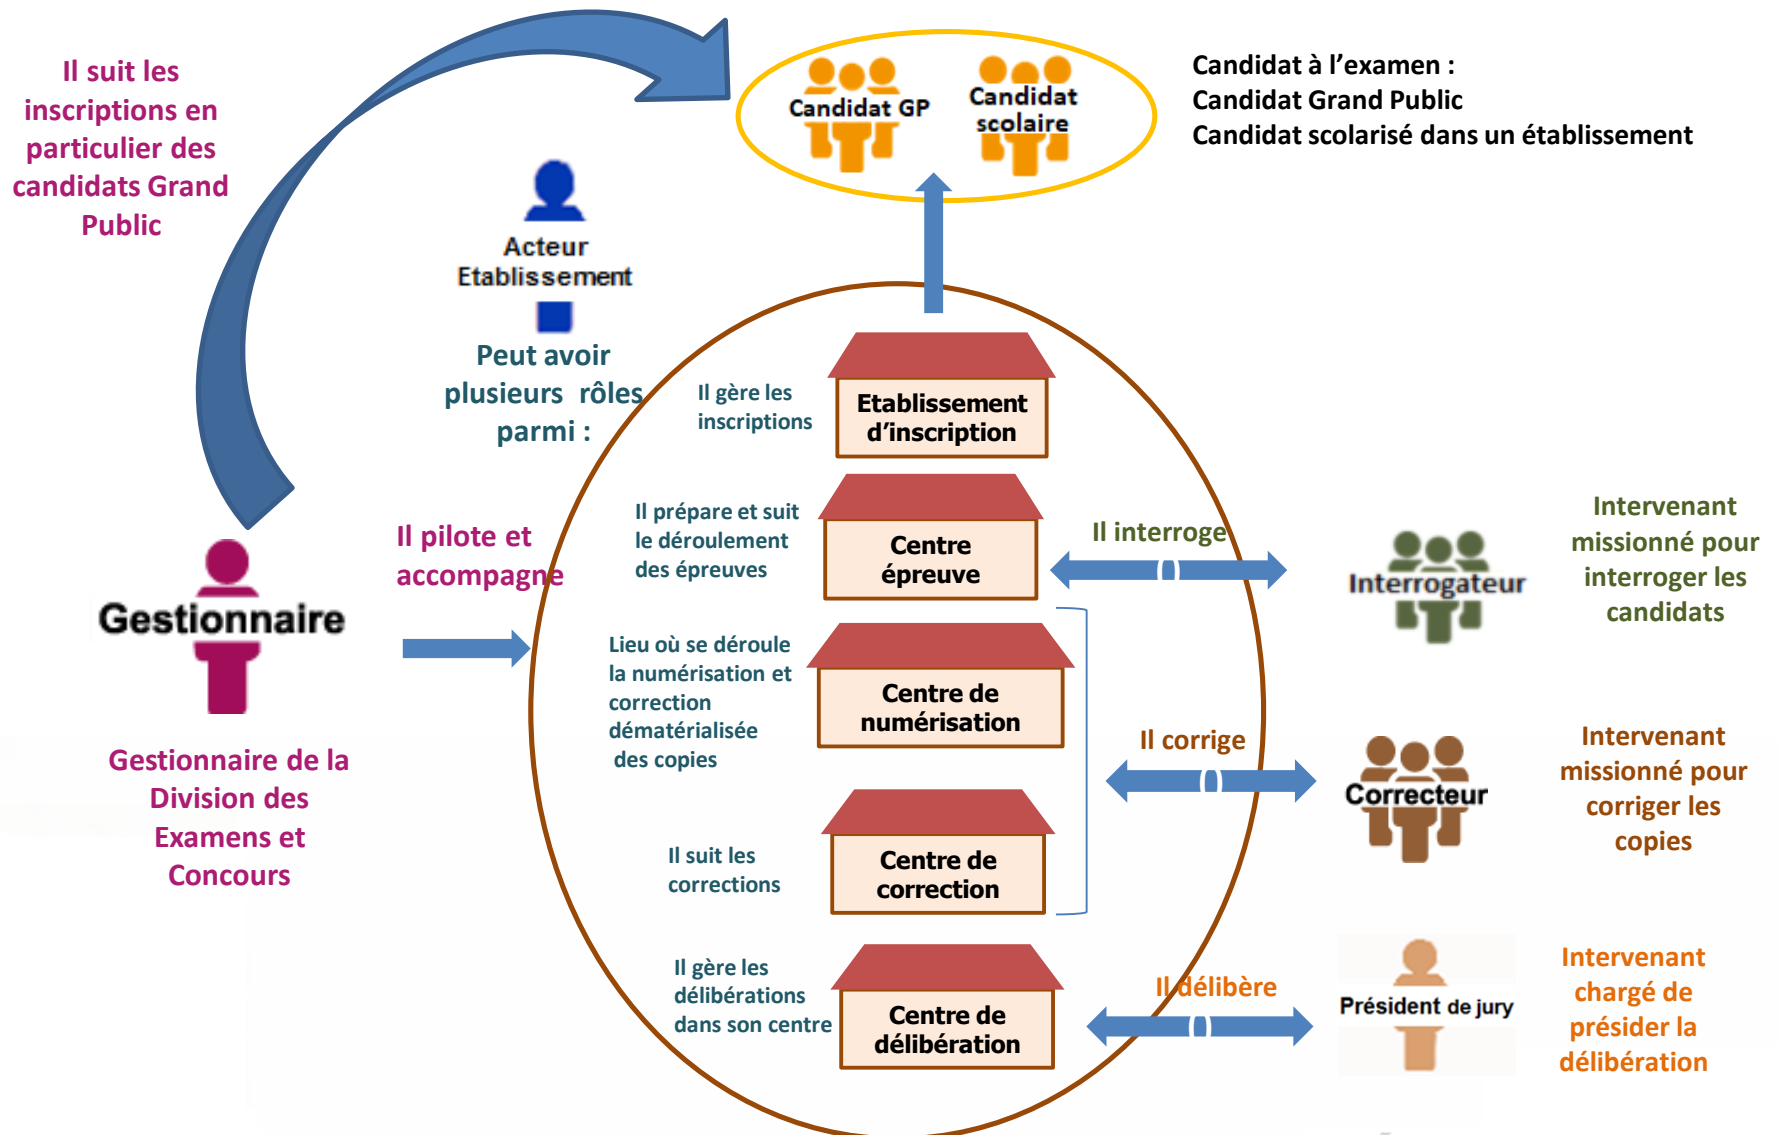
Il suit les inscriptions en particulier des candidats Grand Public

Candidat GP

Candidat scolaire

Candidat à l'examen :
Candidat Grand Public
Candidat scolarisé dans un établissement

Acteur Etablissement

Peut avoir plusieurs rôles parmi :

Il gère les inscriptions

Etablissement d'inscription

Il prépare et suit le déroulement des épreuves

Centre épreuve

Il interroge

Interrogateur

Intervenant missionné pour interroger les candidats

Il pilote et accompagne

Gestionnaire

Gestionnaire de la Division des Examens et Concours

Lieu où se déroule la numérisation et correction dématérialisée des copies

Centre de numérisation

Il corrige

Correcteur

Intervenant missionné pour corriger les copies

Il suit les corrections

Centre de correction

Il gère les délibérations dans son centre

Centre de délibération

Il délibère

Président de jury

Intervenant chargé de présider la délibération